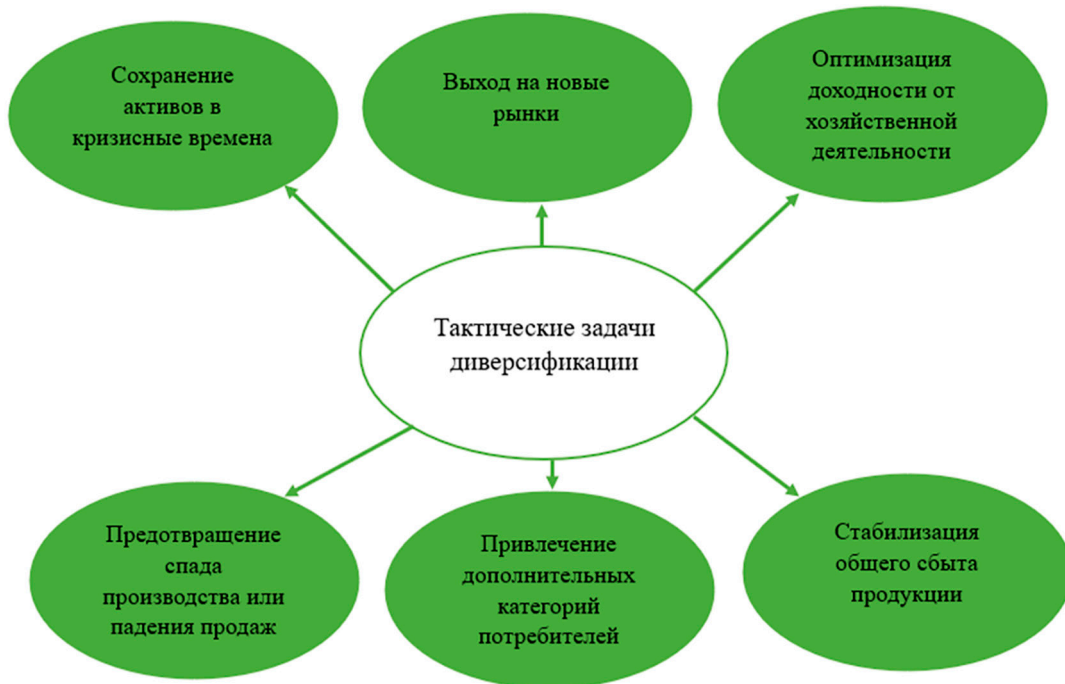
Сохранение активов в кризисные времена

Выход на новые рынки

Оптимизация доходности от хозяйственной деятельности

Тактические задачи диверсификации

Предотвращение спада производства или падения продаж

Привлечение дополнительных категорий потребителей

Стабилизация общего сбыта продукции